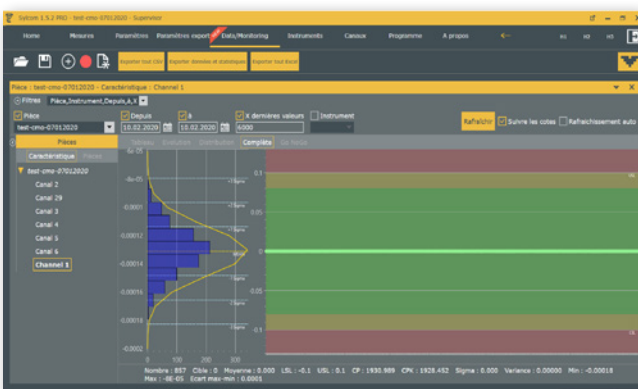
Sytcom 1.5.2 PRO - test-cmo-07012020 - Superviseur

Home Mesures Paramètres Paramètres export Data/Monitoring Instruments Canaux Programme A propos

Exporter tout CSV Exporter données et statistiques Exporter tout Excel

Pièce : test-cmo-07012020 - Caractéristique : Channel 1

Filtres Pièce,Instrument,Depuis,à,X

Pièce Depuis à X dernières valeurs Instrument

test-cmo-07012020 10.02.2020 10.02.2020 6000

Rafraîchir Suivre les cotes Rafraîchissement auto

Pièces

Caractéristique Pièces

test-cmo-07012020

Canal 2

Canal 29

Canal 3

Canal 4

Canal 6

Canal 5

Canal 6

Channel 1

Tableau Evolution Distribution Complète Go Sticks

0.1

0

-0.1

-0.0001

-0.00012

-0.00014

-0.00016

-0.00018

-0.0002

0 100 200 300

Nombre : 857 Cible : 0 Moyenne : 0.0001 LSL : -0.1 USL : 0.1 CP : 1930.989 CPK : 1928.452 Sigma : 0.000 Variance : 0.00000 Min : -0.00018 Max : -8E-05 Ecart max-min : 0.0001